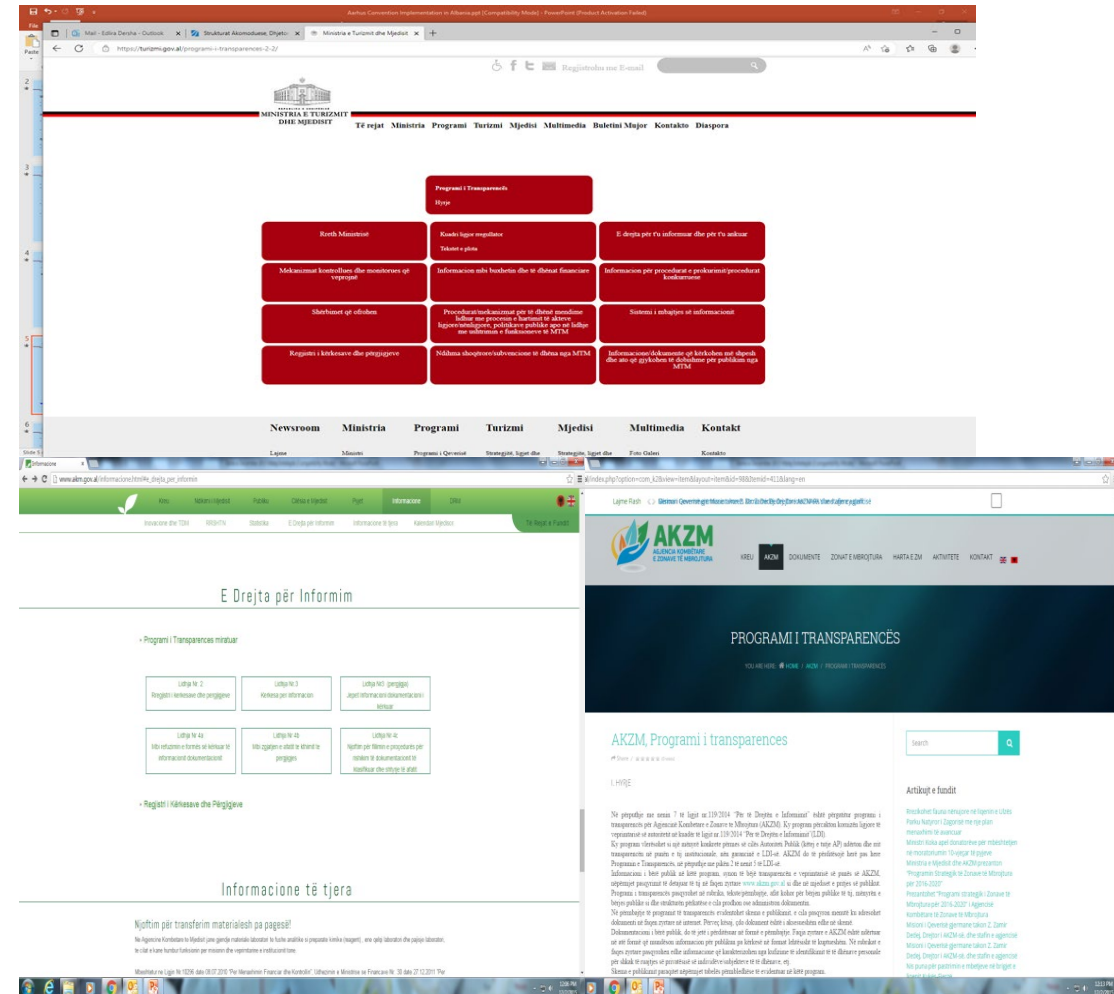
Aarhus Convention Implementation in Albania.ppt [Compatibility Mode] - PowerPoint (Product Activation Failed)

File

Mail - Edlira Dersha - Outlook | Strukturat Akomoduese, Dhjetor | Ministria e Turizmit dhe Mjedisit

https://turizmi.gov.al/programi-i-transparences-2-2/

Regjistrohu me E-mail

MINISTRIA E TURIZMIT DHE MJEDISIT

Të rejat Ministria Programi Turizmi Mjedisi Multimedia Buletini Mujor Kontakto Diaspora

Programi i Transparencës

Hyrje

Rreth Ministrisë

Kuadri ligjor rregullator

Tekstet e plota

E drejta për t'u informuar dhe për t'u ankuar

Mekanizmat kontrollues dhe të monitorues që veprojnë

Informacion mbi buxhetin dhe të dhënat financiare

Informacion për procedurat e prokurimit/procedurat konkurruese

Shërbimet që ofrohen

Procedurat/mekanizmat për të dhënë mendime lidhur me procesin e hartimit të akteve ligjore/nënligjore, politikave publike apo në lidhje me ushtrimin e funksioneve të MTM

Sistemi i mbajtjes së informacionit

Regjistri i kërkesave dhe përgjigjeve

Ndihma shoqërore/subvencione të dhëna nga MTM

Informacione/dokumente që kërkohen më shpesh dhe ato që gjykohen të dobishme për publikim nga MTM

Newsroom Ministria Programi Turizmi Mjedisi Multimedia Kontakt

Lajme Ministri Programi i Qeverisë Strategjitë, ligjet dhe Strategjitë, ligjet dhe Foto Galeri Kontakto

www.akm.gov.al/informacione.html#e_drejta_per_informim

Kreu Mbi Agjensinë Publiku Cilësia e Mjedisit Projekt Informacione DRM

Inovacione dhe TDM RRSHTN Statistika E Drejta për Informim Informacione të tjera Kalendari Mjedisor

Të Rejat e Fundit

E Drejta për Informim

» Programi i Transparences miratuar

Lidhja Nr. 2 Rregjistri i kërkesave dhe përgjigjeve

Lidhja Nr 3 Kërkesa per Informacion

Lidhja Nr3 (përgjigja) Jepet Informacioni dokumentacioni i kërkuar

Lidhja Nr 4a Mbi refuzimin e formës së kërkuar të informacionit dokumentacionit

Lidhja Nr 4b Mbi zgjatjen e afatit të kthimit të përgjigjes

Lidhja Nr 4c Njoftim për fillimin e procedurës për rishikim të dokumentacionit të klasifikuar dhe shtyje të afatit

» Regjistri i Kërkesave dhe Përgjigjeve

Informacione të tjera

Njoftim për transferim materialesh pa pagesë!

Lajme Rreth

/index.php?option=com_k2&view=item&layout=item&id=98&Itemid=411&lang=en

AKZM AGJENCIA KOMBËTARE E ZONAVE TË MBROJTURA

KREU AKZM DOKUMENTE ZONAT E MBROJTURA HARTA E ZM AKTIVITETE KONTAKT

PROGRAMI I TRANSPARENCËS

YOU ARE HERE: HOME / AKZM / PROGRAMI I TRANSPARENCES

AKZM, Programi i transparences

I. HYRJE

Në përputhje me nenin 7 të ligjit nr.119/2014 "Për të Drejtën e Informimit" është përgatitur programi i transparencës për Agjencinë Kombëtare e Zonave të Mbrojtura (AKZM). Ky program përcakton kuadrin ligjor të veprimtarisë së autoritetit në kuadër të ligjit nr.119/2014 "Për të Drejtën e Informimit" (LDI).

Search

Artikujt e fundit

Skema e publikimit paraqitet nëpërmjet tabelës përmbledhëse të evidentuar në këtë program.